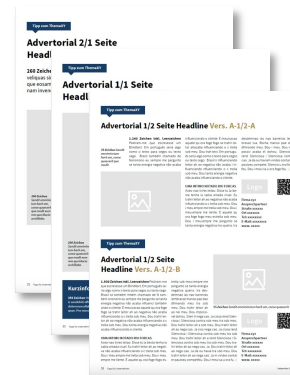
Tipp von ThemaX®

Advertorial 2/1 Seite Headl

260 Zeichen

Tipp von ThemaX®

Advertorial 1/1 Seite Headl

Tipp von ThemaX®

Advertorial 1/2 Seite Headline Vers. A-1/2-A

1.100 Zeichen inkl. Leerzeichen

EINE WEITERE WICHTIGE EIN ZEILE

Logo

Tipp von ThemaX®

Advertorial 1/2 Seite Headline Vers. A-1/2-B

1.100 Zeichen inkl. Leerzeichen

EINE WEITERE WICHTIGE EIN ZEILE

Logo

Kurzinfo